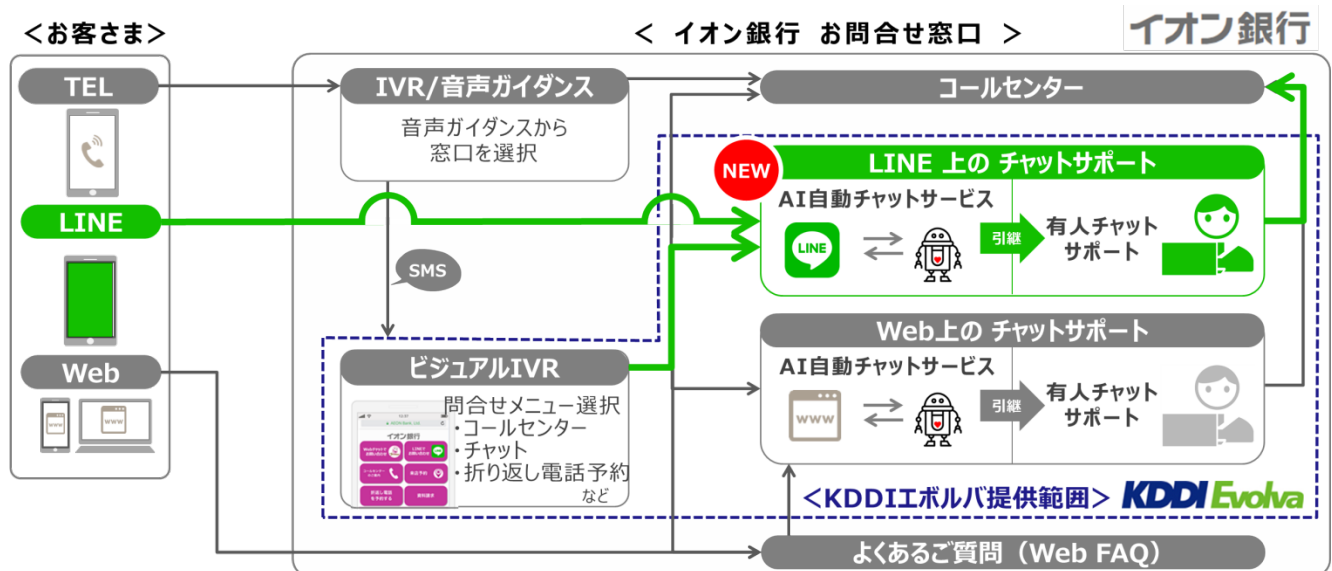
＜お客さま＞

＜ イオン銀行 お問合せ窓口 ＞

イオン銀行

TEL

LINE

Web

www

IVR/音声ガイダンス

音声ガイダンスから
窓口を選択

SMS

ビジュアルIVR

イオン銀行

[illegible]

問合せメニュー選択
・コールセンター
・チャット
・折り返し電話予約
など

コールセンター

NEW

LINE 上の チャットサポート

AI自動チャットサービス

LINE

引継

有人チャット
サポート

Web上の チャットサポート

AI自動チャットサービス

www

引継

有人チャット
サポート

＜KDDIエボルバ提供範囲＞

KDDI Evolva

よくあるご質問（Web FAQ）